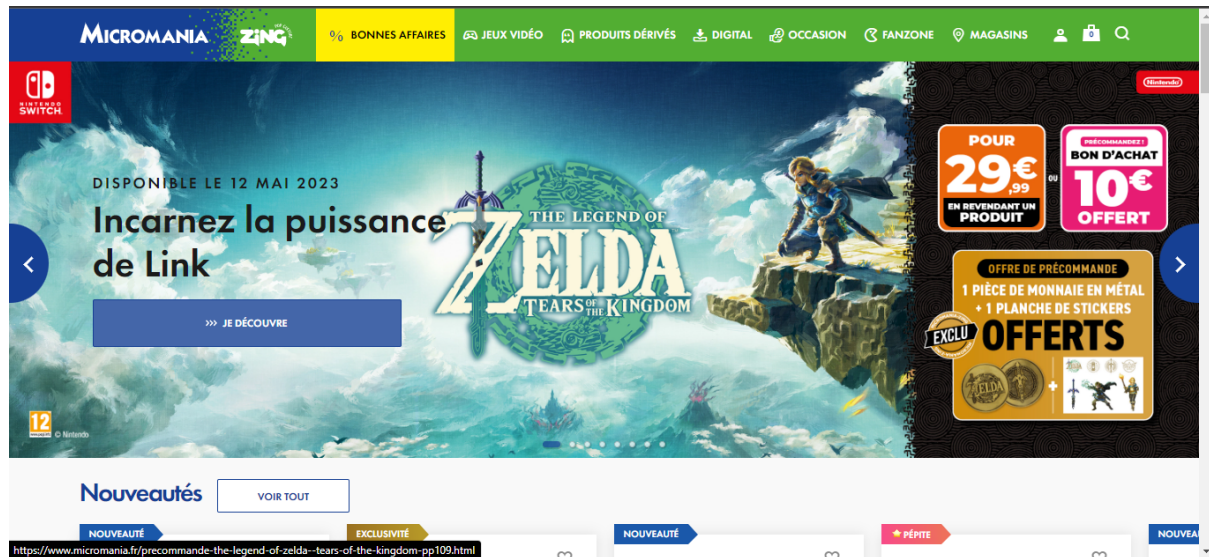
MICROMANIA ZING

% BONNES AFFAIRES JEUX VIDÉO PRODUITS DÉRIVÉS DIGITAL OCCASION FANZONE MAGASINS

NINTENDO SWITCH

Nintendo

DISPONIBLE LE 12 MAI 2023

Incarnez la puissance de Link

››› JE DÉCOUVRE

THE LEGEND OF ZELDA TEARS OF THE KINGDOM

POUR 29€,99 EN REVENDANT UN PRODUIT

OU

PRÉCOMMANDEZ ! BON D'ACHAT 10€ OFFERT

OFFRE DE PRÉCOMMANDE

1 PIÈCE DE MONNAIE EN MÉTAL + 1 PLANCHE DE STICKERS

EXCLU

OFFERTS

12

© Nintendo

Nouveautés

VOIR TOUT

NOUVEAUTÉ

EXCLUSIVITÉ

NOUVEAUTÉ

PÉPITE

NOUVEAU

https://www.micromania.fr/precommande-the-legend-of-zelda--tears-of-the-kingdom-pp109.html